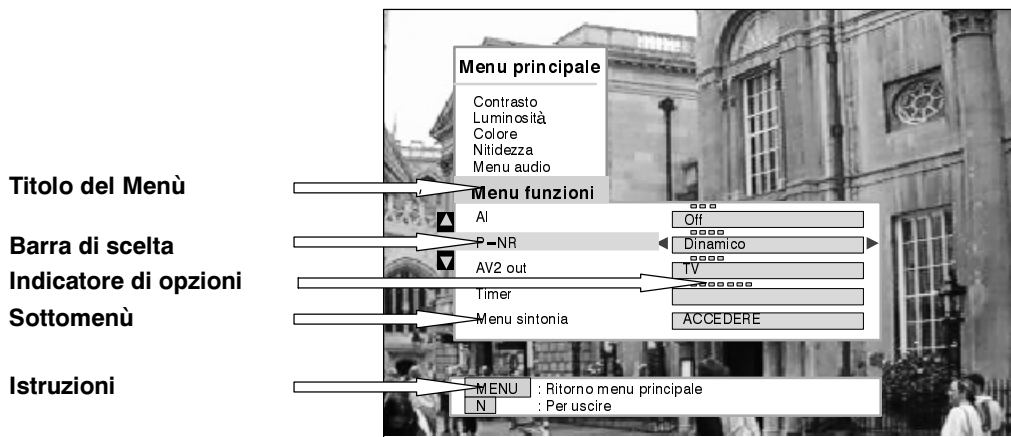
Titolo del Menù
Barra di scelta
Indicatore di opzioni
Sottomenù
Istruzioni

Menu principale
Contrasto
Luminosità
Colore
Nitidezza
Menu audio

Menu funzioni

| | |
|---|---|
| AI | Off |
| P-NR | Dinamico |
| AV2 out | TV |
| Timer | |
| Menu sintonia | ACCEDERE |

MENU : Ritorno menu principale
N : Per uscire